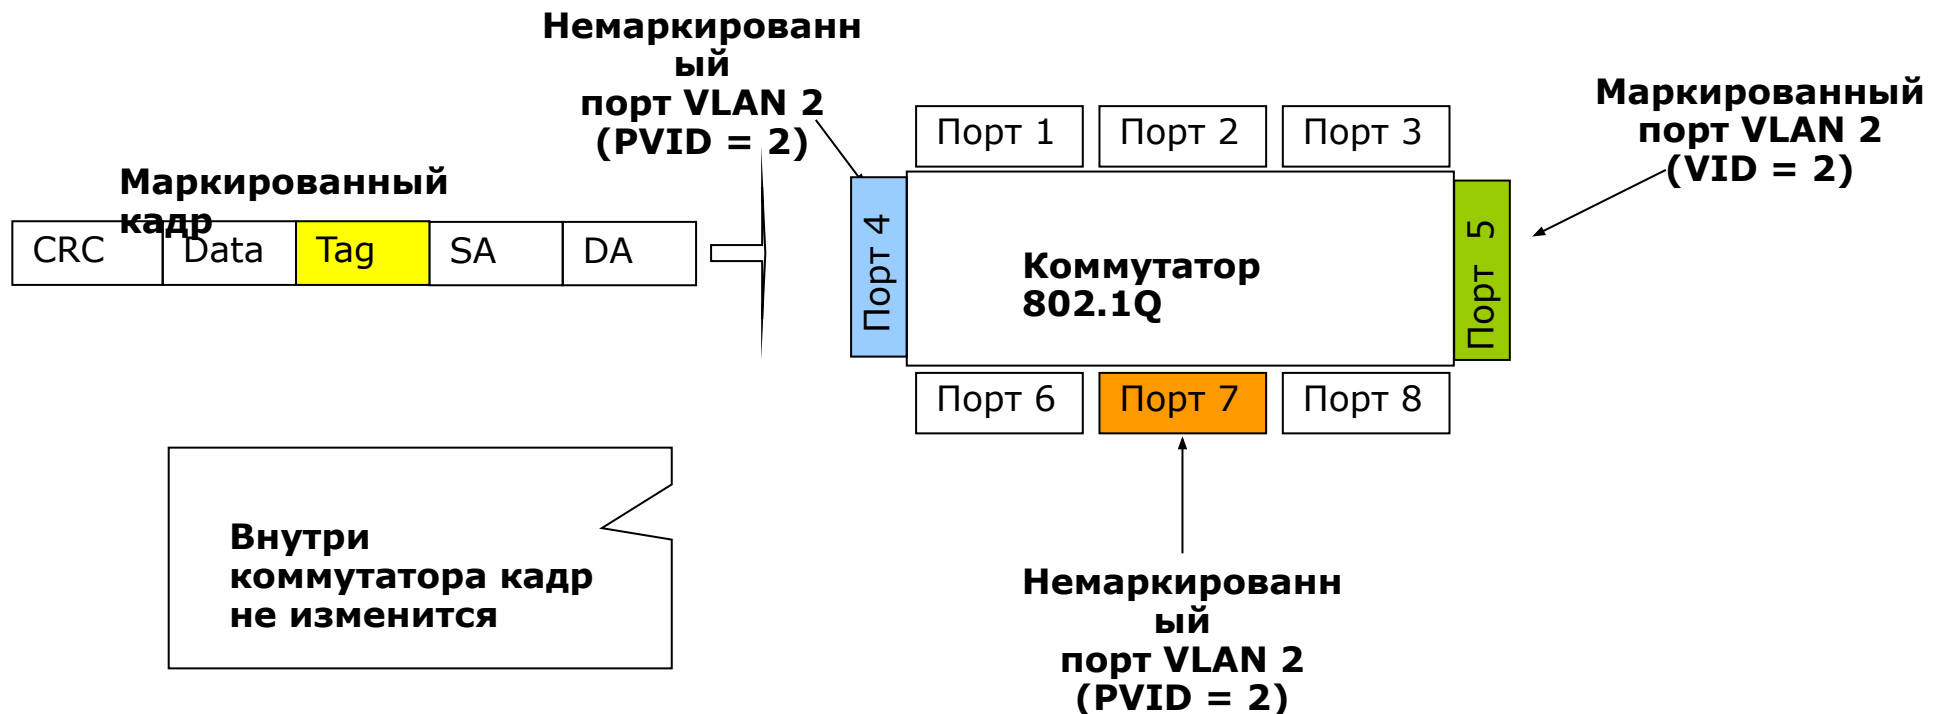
Немаркированный
порт VLAN 2
(PVID = 2)

Маркированный кадр

| CRC | Data | Tag | SA | DA |
|---|---|---|---|---|

Порт 1
Порт 2
Порт 3

Маркированный
порт VLAN 2
(VID = 2)

Порт 4

Коммутатор
802.1Q

Порт 5

Порт 6
Порт 7
Порт 8

Внутри коммутатора кадр не изменится

Немаркированный
порт VLAN 2
(PVID = 2)